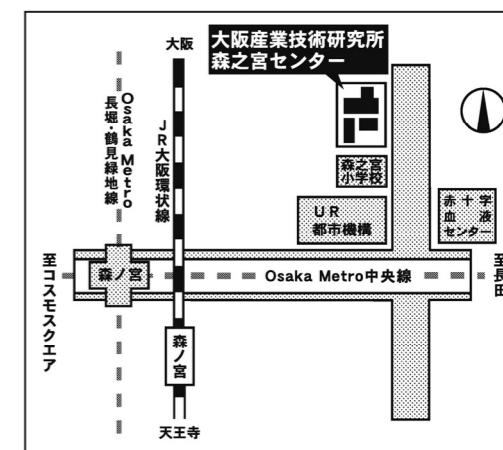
大阪産業技術研究所
森之宮センター

大阪

Osaka Metro
長堀・鶴見緑地線

JR大阪環状線

森之宮
小学校

UR
都市機構

赤十字
血液
センター

至コスモスクエア

森ノ宮

Osaka Metro中央線

至長田

森ノ宮

天王寺